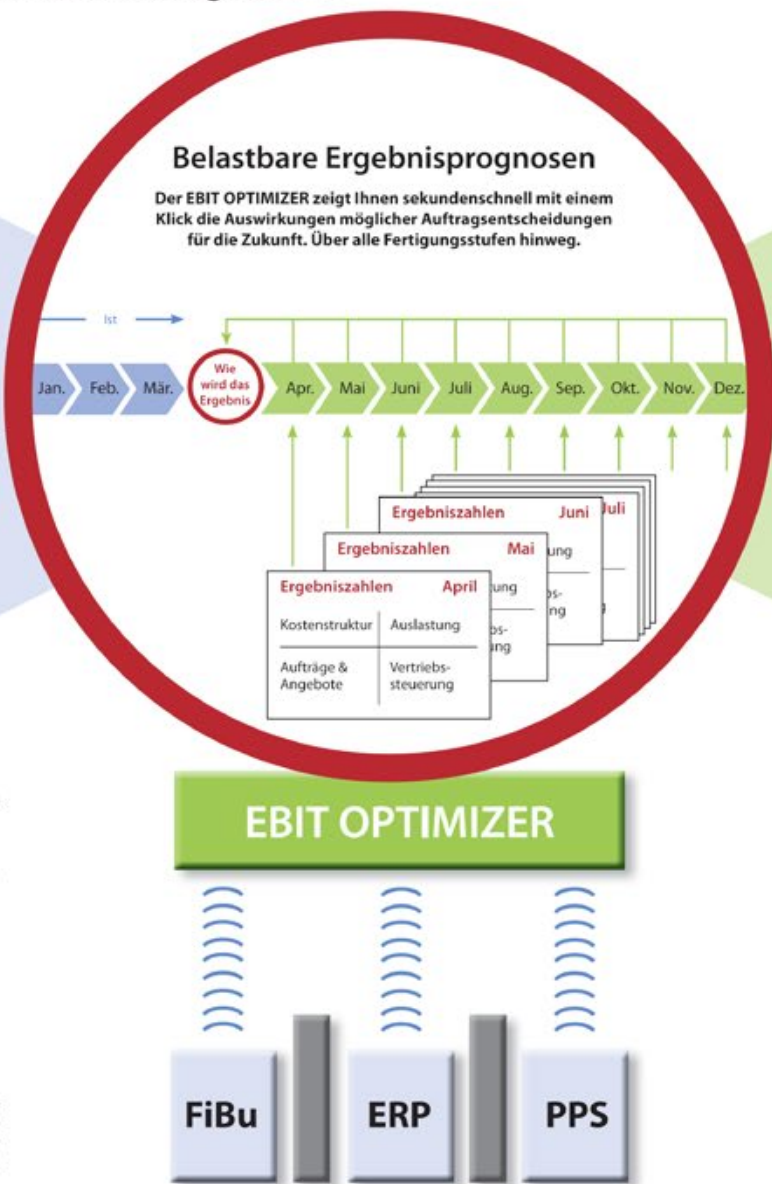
Belastbare Ergebnisprognosen

Der EBIT OPTIMIZER zeigt Ihnen sekundenschnell mit einem Klick die Auswirkungen möglicher Auftragsentscheidungen für die Zukunft. Über alle Fertigungsstufen hinweg.

Ist

Jan. Feb. Mär. Wie wird das Ergebnis Apr. Mai Juni Juli Aug. Sep. Okt. Nov. Dez.

Ergebniszahlen Juli

Ergebniszahlen Juni

Ergebniszahlen Mai

Ergebniszahlen April

| Kostenstruktur | Auslastung |
|---|---|
| Aufträge & Angebote | Vertriebssteuerung |

EBIT OPTIMIZER

FiBu ERP PPS